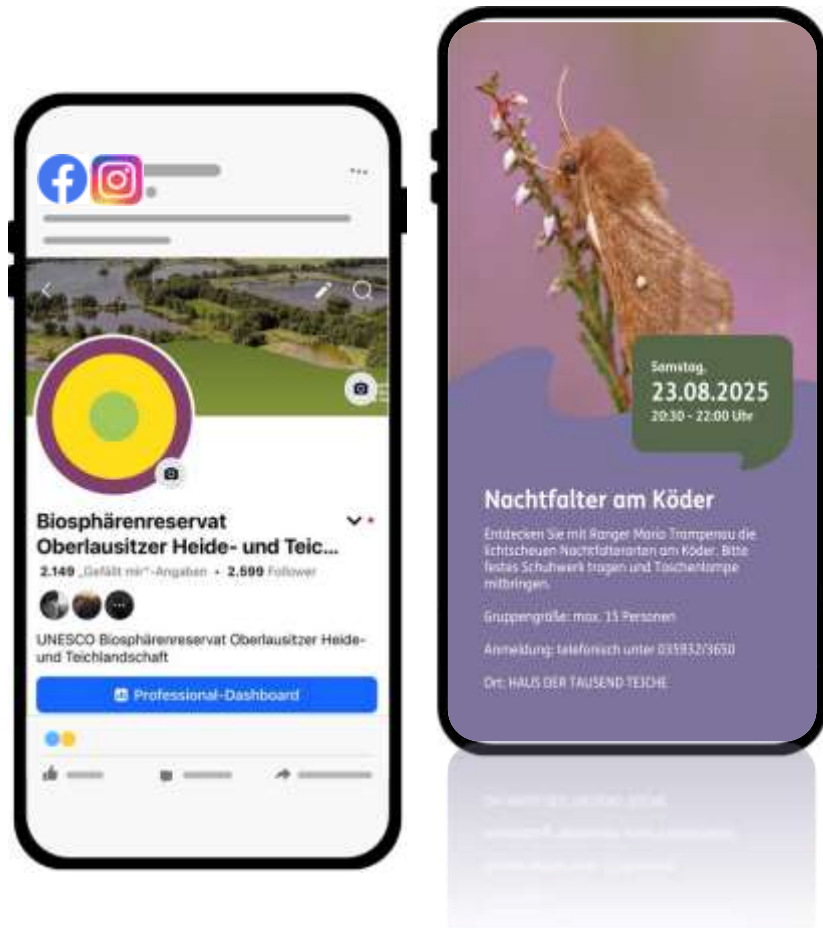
Biosphärenreservat Oberlausitzer Heide- und Teic...

2.149 „Gefällt mir"-Angaben • 2.599 Follower

UNESCO Biosphärenreservat Oberlausitzer Heide- und Teichlandschaft

Professional-Dashboard

Samstag,
23.08.2025
20:30 - 22:00 Uhr

Nachtfalter am Köder

Entdecken Sie mit Ranger Mario Trampenau die lichtscheuen Nachtfalterarten am Köder. Bitte festes Schuhwerk tragen und Taschenlampe mitbringen.

Gruppengröße: max. 15 Personen

Anmeldung: telefonisch unter 035932/3650

Ort: HAUS DER TAUSEND TEICHE